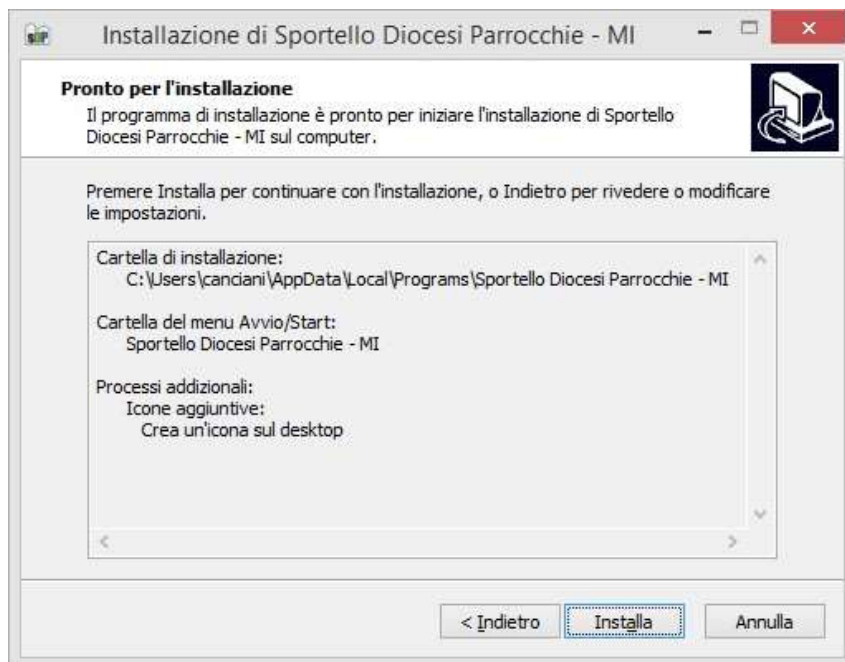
Installazione di Sportello Diocesi Parrocchie - MI

Pronto per l'installazione

Il programma di installazione è pronto per iniziare l'installazione di Sportello Diocesi Parrocchie - MI sul computer.

Premere Installa per continuare con l'installazione, o Indietro per rivedere o modificare le impostazioni.

Cartella di installazione:
C:\Users\canciani\AppData\Local\Programs\Sportello Diocesi Parrocchie - MI

Cartella del menu Avvio/Start:
Sportello Diocesi Parrocchie - MI

Processi addizionali:
Icone aggiuntive:
Crea un'icona sul desktop

< Indietro | Installa | Annulla